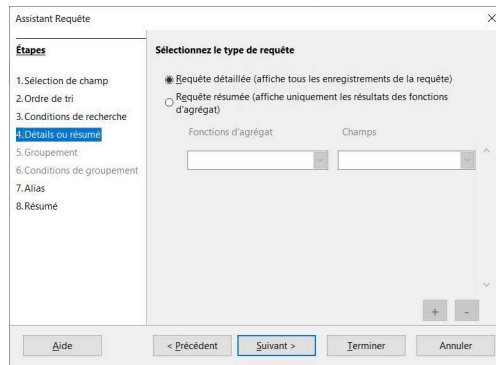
Assistant Requête

Étapes

1. Sélection de champ
2. Ordre de tri
3. Conditions de recherche
4. Détails ou résumé
5. Groupement
6. Conditions de groupement
7. Alias
8. Résumé

Sélectionnez le type de requête

Requête détaillée (affiche tous les enregistrements de la requête)
Requête résumée (affiche uniquement les résultats des fonctions d'agrégat)

Fonctions d'agrégat
Champs

+
-

Aide
< Précédent
Suivant >
Terminer
Annuler